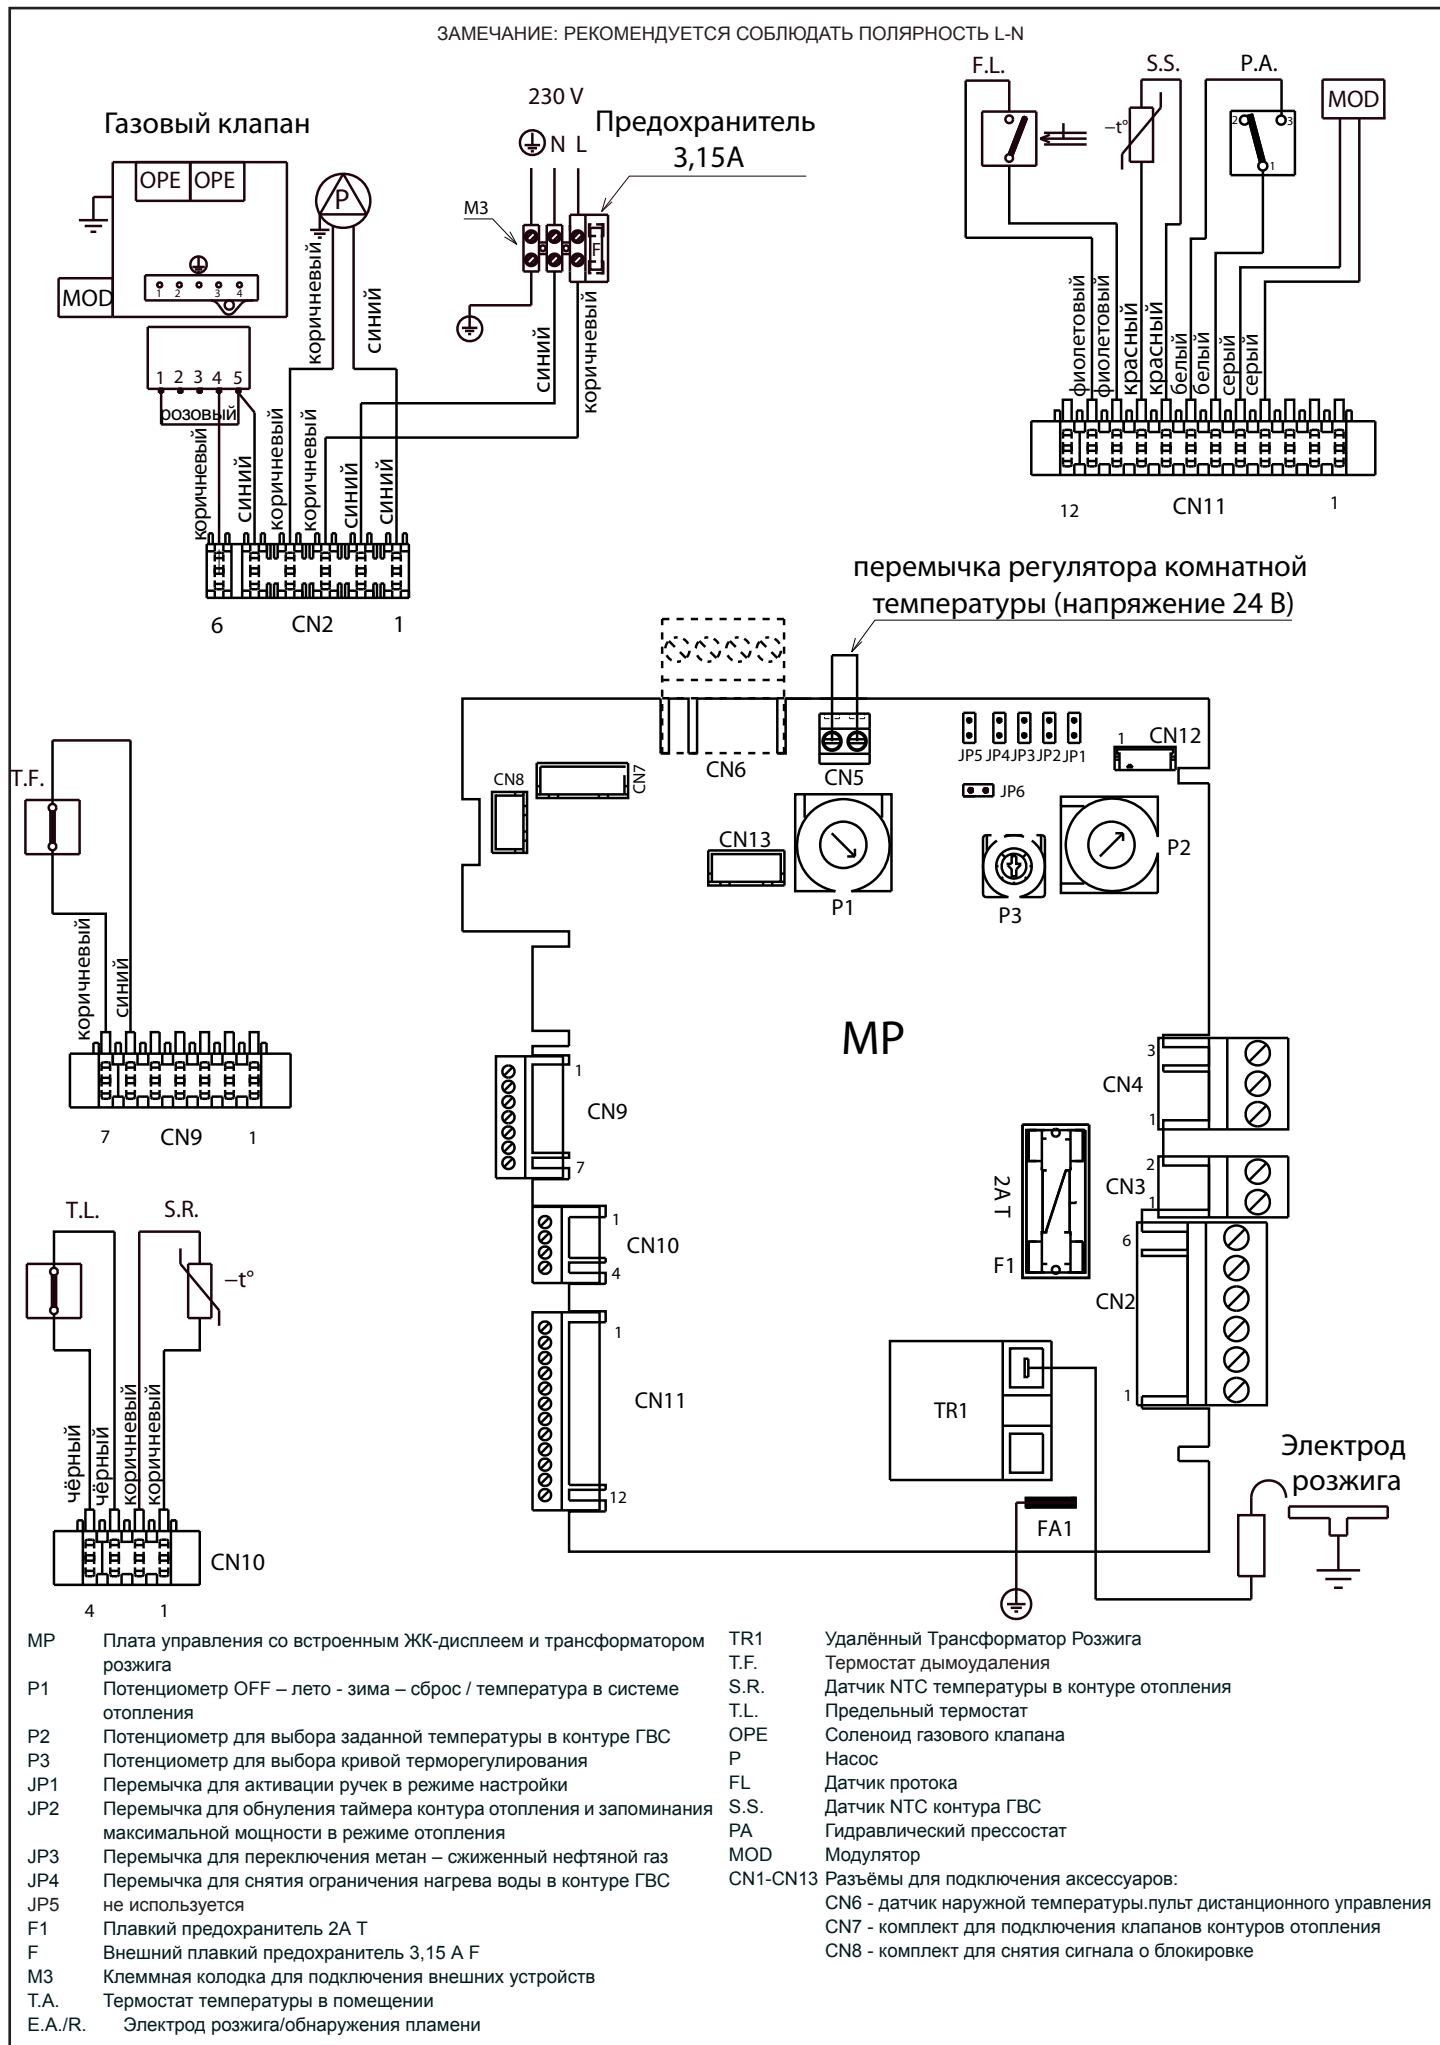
ЗАМЕЧАНИЕ: РЕКОМЕНДУЕТСЯ СОБЛЮДАТЬ ПОЛЯРНОСТЬ L-N

Газовый клапан

OPE OPE

MOD

1 2 3 4

P

коричневый

синий

1 2 3 4 5

розовый

коричневый синий коричневый коричневый синий синий

6 CN2 1

230 V

N L

Предохранитель 3,15A

M3

F

синий

коричневый

F.L.

S.S.

$-t°$

P.A.

2 3 1

MOD

фиолетовый фиолетовый красный красный белый белый серый серый

12 CN11 1

перемычка регулятора комнатной температуры (напряжение 24 В)

T.F.

коричневый синий

7 CN9 1

CN8

CN7

CN6

CN5

CN13

P1

JP5 JP4 JP3 JP2 JP1

1 CN12

JP6

P3

P2

MP

1

CN9

7

1

CN10

4

1

CN11

12

3

CN4

1

2

CN3

1

6

CN2

1

2A T

F1

TR1

FA1

Электрод розжига

T.L.

S.R.

$-t°$

чёрный чёрный коричневый коричневый

CN10

4 1

MP Плата управления со встроенным ЖК-дисплеем и трансформатором розжига
P1 Потенциометр OFF – лето - зима – сброс / температура в системе отопления
P2 Потенциометр для выбора заданной температуры в контуре ГВС
P3 Потенциометр для выбора кривой терморегулирования
JP1 Перемычка для активации ручек в режиме настройки
JP2 Перемычка для обнуления таймера контура отопления и запоминания максимальной мощности в режиме отопления
JP3 Перемычка для переключения метан – сжиженный нефтяной газ
JP4 Перемычка для снятия ограничения нагрева воды в контуре ГВС
JP5 не используется
F1 Плавкий предохранитель 2A T
F Внешний плавкий предохранитель 3,15 A F
M3 Клеммная колодка для подключения внешних устройств
T.A. Термостат температуры в помещении
E.A./R. Электрод розжига/обнаружения пламени

TR1 Удалённый Трансформатор Розжига
T.F. Термостат дымоудаления
S.R. Датчик NTC температуры в контуре отопления
T.L. Предельный термостат
OPE Соленоид газового клапана
P Насос
FL Датчик протока
S.S. Датчик NTC контура ГВС
PA Гидравлический прессостат
MOD Модулятор
CN1-CN13 Разъёмы для подключения аксессуаров:
CN6 - датчик наружной температуры.пульт дистанционного управления
CN7 - комплект для подключения клапанов контуров отопления
CN8 - комплект для снятия сигнала о блокировке